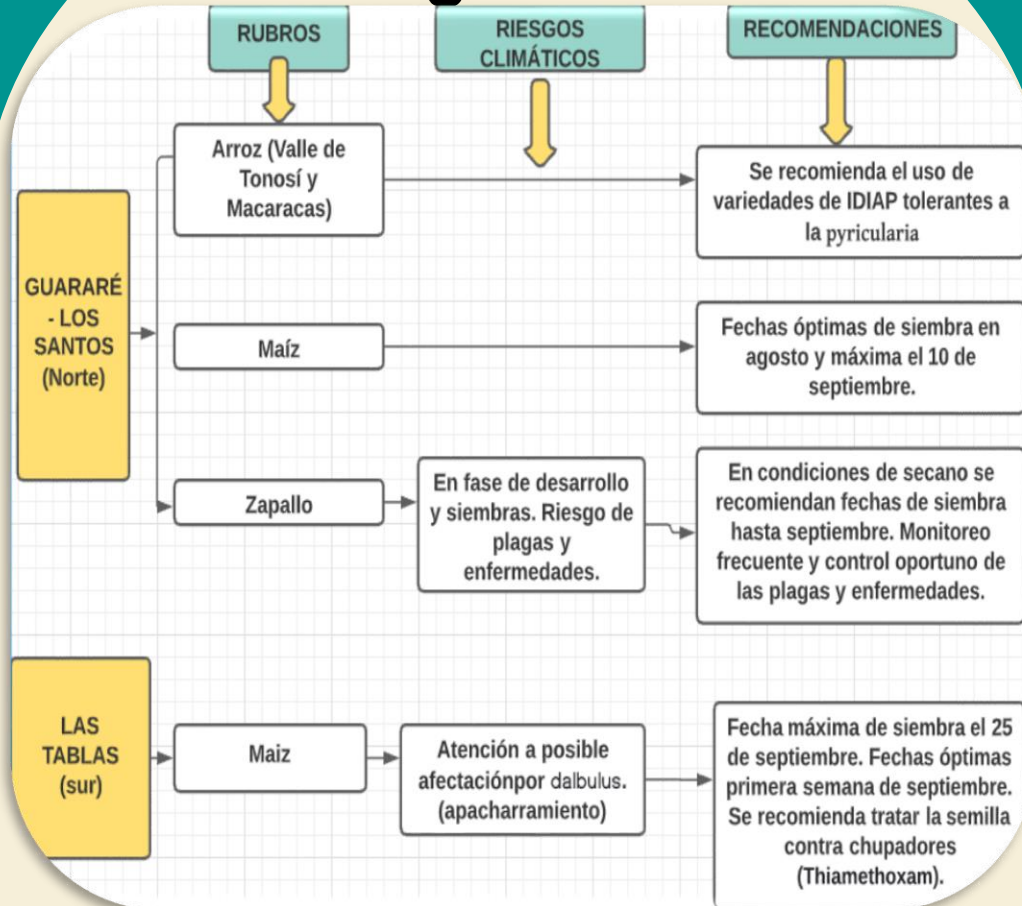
RUBROS

RIESGOS CLIMÁTICOS

RECOMENDACIONES

GUARARÉ - LOS SANTOS (Norte)

Arroz (Valle de Tonosí y Macaracas)

Se recomienda el uso de variedades de IDIAP tolerantes a la pyricularia

Maíz

Fechas óptimas de siembra en agosto y máxima el 10 de septiembre.

Zapallo

En fase de desarrollo y siembras. Riesgo de plagas y enfermedades.

En condiciones de secano se recomiendan fechas de siembra hasta septiembre. Monitoreo frecuente y control oportuno de las plagas y enfermedades.

LAS TABLAS (sur)

Maiz

Atención a posible afectaciónpor dalbulus. (apacharramiento)

Fecha máxima de siembra el 25 de septiembre. Fechas óptimas primera semana de septiembre. Se recomienda tratar la semilla contra chupadores (Thiamethoxam).